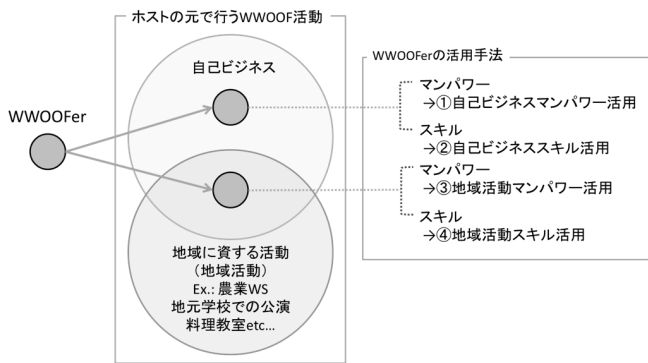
ホストの元で行うWWOOF活動

自己ビジネス

WWOOFer

地域に資する活動
（地域活動）
Ex.: 農業WS
地元学校での公演
料理教室etc...

WWOOFerの活用手法

マンパワー
→①自己ビジネスマンパワー活用

スキル
→②自己ビジネススキル活用

マンパワー
→③地域活動マンパワー活用

スキル
→④地域活動スキル活用